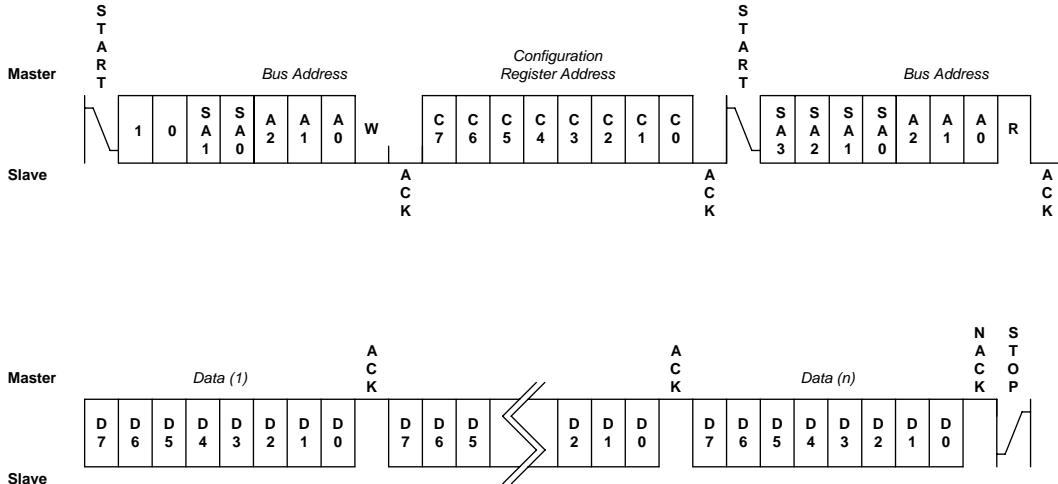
Master

START

Bus Address

1 | 0 | SA1 | SA0 | A2 | A1 | A0 | W

ACK

Configuration Register Address

C7 | C6 | C5 | C4 | C3 | C2 | C1 | C0

ACK

START

Bus Address

SA3 | SA2 | SA1 | SA0 | A2 | A1 | A0 | R

ACK

Slave

Master

Data (1)

D7 | D6 | D5 | D4 | D3 | D2 | D1 | D0

ACK

D7 | D6 | D5

D2 | D1 | D0

ACK

Data (n)

D7 | D6 | D5 | D4 | D3 | D2 | D1 | D0

NACK

STOP

Slave